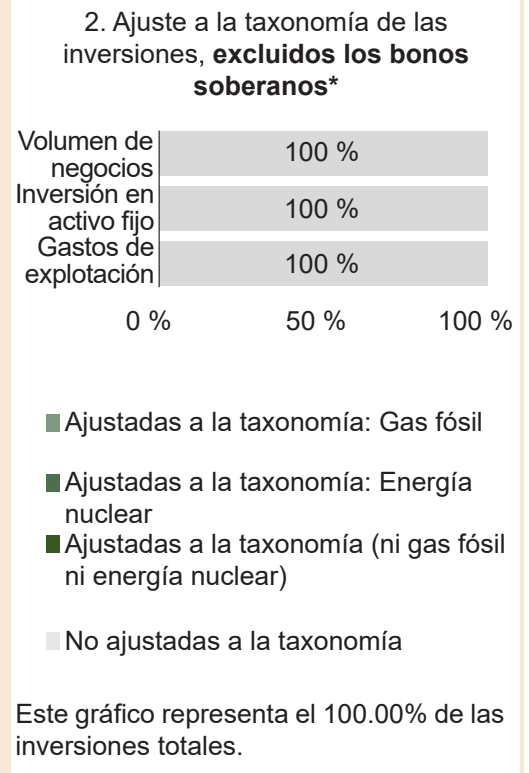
2. Ajuste a la taxonomía de las inversiones, **excluidos los bonos soberanos***

Volumen de negocios 100 %

Inversión en activo fijo 100 %

Gastos de explotación 100 %

0 % 50 % 100 %

Ajustadas a la taxonomía: Gas fósil

Ajustadas a la taxonomía: Energía nuclear

Ajustadas a la taxonomía (ni gas fósil ni energía nuclear)

No ajustadas a la taxonomía

Este gráfico representa el 100.00% de las inversiones totales.